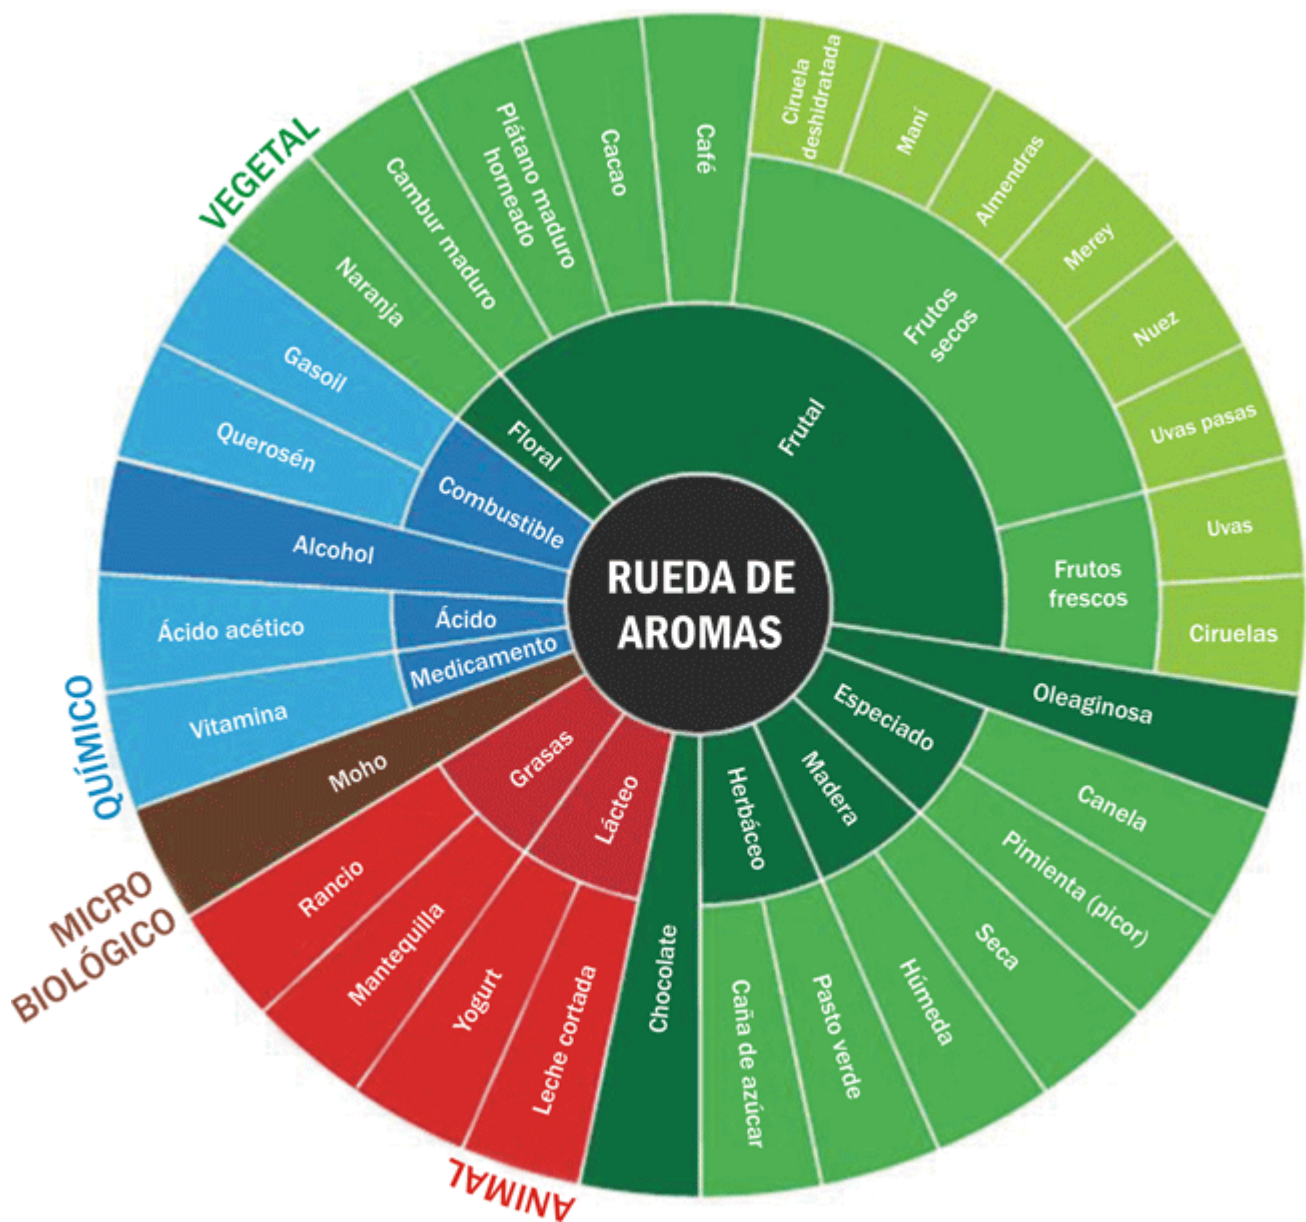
RUEDA DE AROMAS

VEGETAL

Floral
Naranja
Cambur maduro
Plátano maduro horneado
Cacao
Café

Frutal
Frutos secos
Ciruela deshidratada
Maní
Almendras
Merey
Nuez
Uvas pasas

Frutos frescos
Uvas
Ciruelas

Oleaginosa

Especiado
Canela
Pimienta (picor)

Madera
Seca
Húmeda

Herbáceo
Pasto verde
Caña de azúcar

Chocolate

ANIMAL

Lácteo
Leche cortada
Yogurt
Mantequilla

Grasas
Rancio

MICRO BIOLÓGICO

Moho

QUÍMICO

Medicamento
Vitamina

Ácido
Ácido acético

Alcohol

Combustible
Querosén
Gasoil